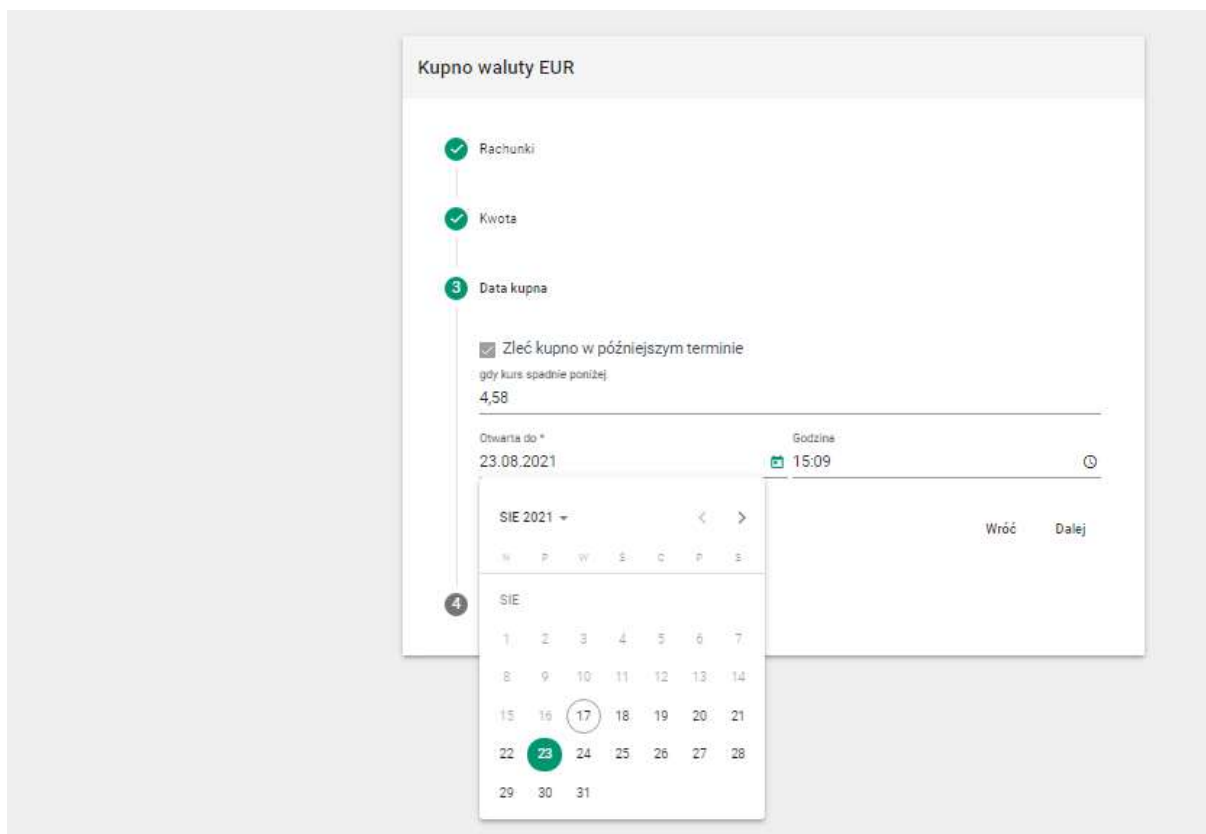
Kupno waluty EUR

Rachunki

Kwota

3 Data kupna

Zleć kupno w późniejszym terminie

gdy kurs spadnie poniżej

4,58

Otwarta do *

23.08.2021

Godzina

15:09

Wróć Dalej

4

SIE 2021

| N | P | W | Ś | C | P | S |
|---|---|---|---|---|---|---|
| SIE | | | | | | |
| 1 | 2 | 3 | 4 | 5 | 6 | 7 |
| 8 | 9 | 10 | 11 | 12 | 13 | 14 |
| 15 | 16 | 17 | 18 | 19 | 20 | 21 |
| 22 | 23 | 24 | 25 | 26 | 27 | 28 |
| 29 | 30 | 31 | | | | |